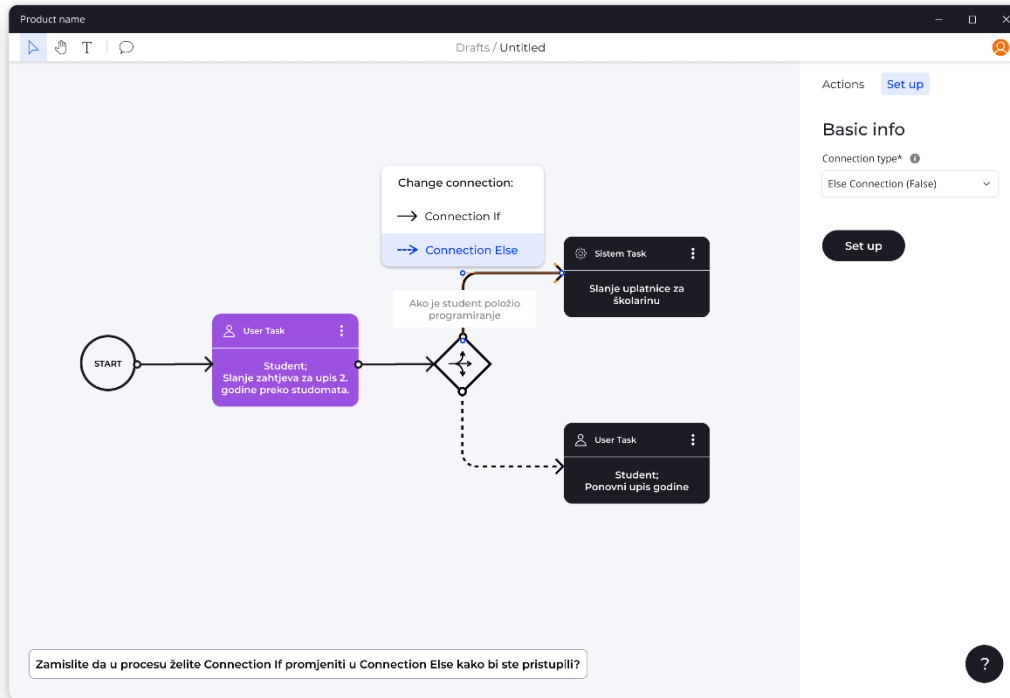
Product name

T

Drafts / Untitled

Actions Set up

Basic info

Connection type*

Else Connection (False)

Set up

Change connection:

Connection If

Connection Else

Sistem Task

Slanje uplatnice za školarinu

Ako je student položio programiranje

START

User Task

Student; Slanje zahtjeva za upis 2. godine preko studomata.

User Task

Student; Ponovni upis godine

Zamislite da u procesu želite Connection If promjeniti u Connection Else kako bi ste pristupili?

?